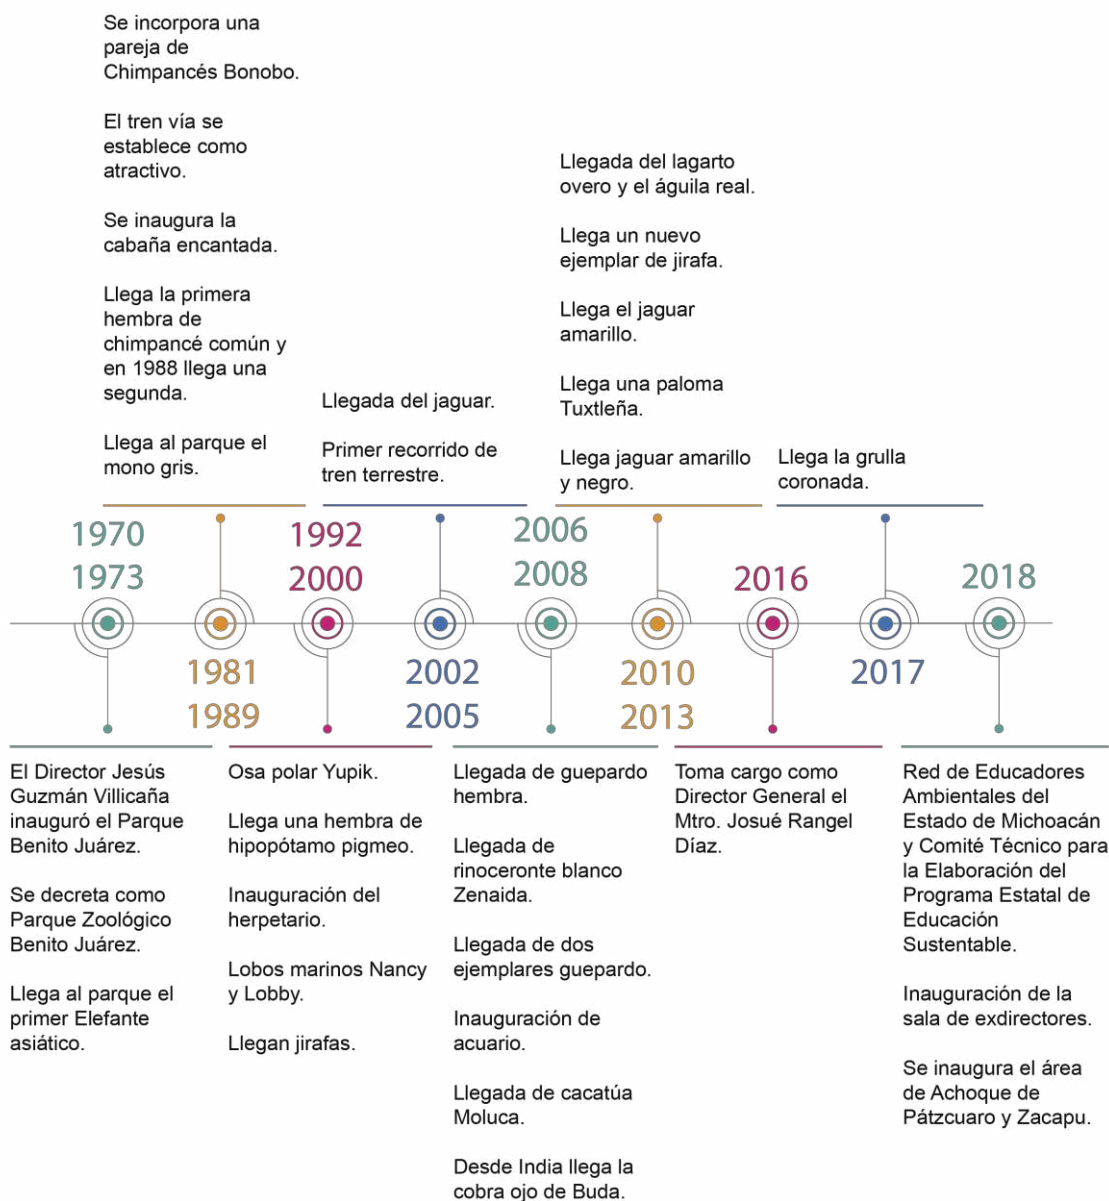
Se incorpora una pareja de Chimpancés Bonobo.

El tren vía se establece como atractivo.

Se inaugura la cabaña encantada.

Llega la primera hembra de chimpancé común y en 1988 llega una segunda.

Llega al parque el mono gris.

Llegada del jaguar.

Primer recorrido de tren terrestre.

Llegada del lagarto overo y el águila real.

Llega un nuevo ejemplar de jirafa.

Llega el jaguar amarillo.

Llega una paloma Tuxtleña.

Llega jaguar amarillo y negro.

Llega la grulla coronada.

1970
1973

1981
1989

1992
2000

2002
2005

2006
2008

2010
2013

2016

2017

2018

El Director Jesús Guzmán Villicaña inauguró el Parque Benito Juárez.

Se decreta como Parque Zoológico Benito Juárez.

Llega al parque el primer Elefante asiático.

Osa polar Yupik.

Llega una hembra de hipopótamo pigmeo.

Inauguración del herpetario.

Lobos marinos Nancy y Lobby.

Llegan jirafas.

Llegada de guepardo hembra.

Llegada de rinoceronte blanco Zenaida.

Llegada de dos ejemplares guepardo.

Inauguración de acuario.

Llegada de cacatúa Moluca.

Desde India llega la cobra ojo de Buda.

Toma cargo como Director General el Mtro. Josué Rangel Díaz.

Red de Educadores Ambientales del Estado de Michoacán y Comité Técnico para la Elaboración del Programa Estatal de Educación Sustentable.

Inauguración de la sala de exdirectores.

Se inaugura el área de Achoque de Pátzcuaro y Zacapu.